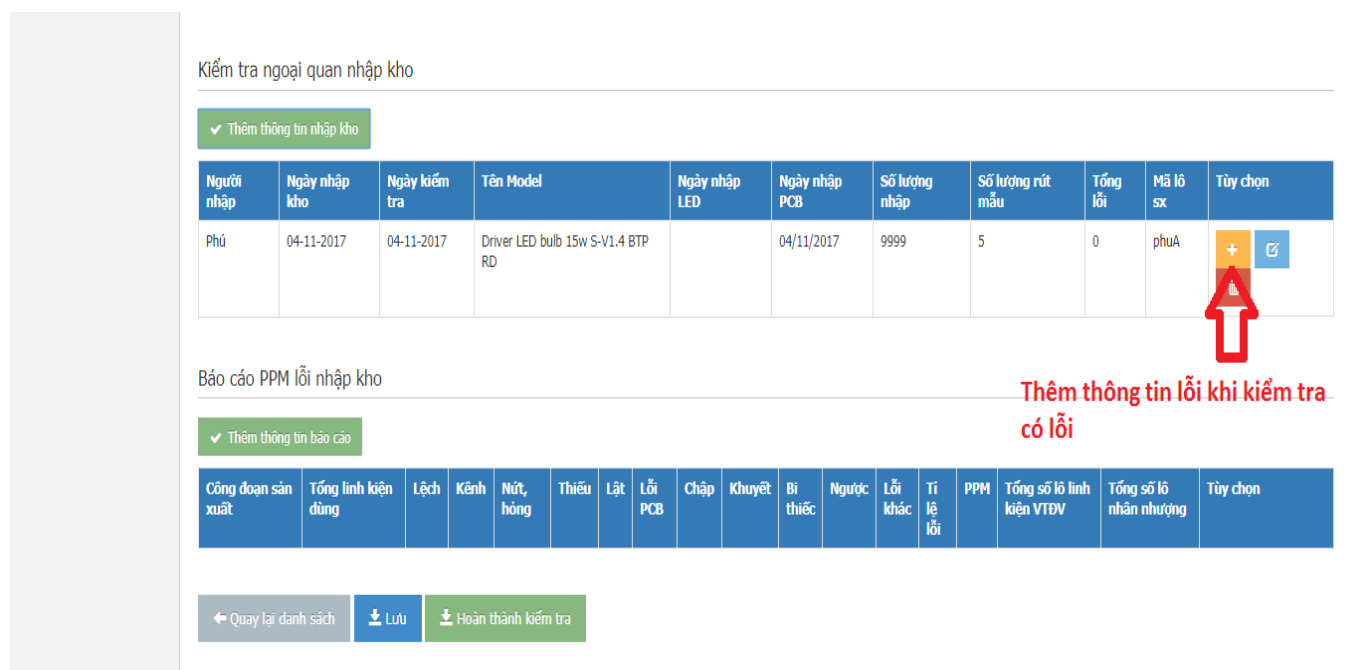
Kiểm tra ngoại quan nhập kho

✔ Thêm thông tin nhập kho

| Người nhập | Ngày nhập kho | Ngày kiểm tra | Tên Model | Ngày nhập LED | Ngày nhập PCB | Số lượng nhập | Số lượng rút mẫu | Tổng lỗi | Mã lô sx | Tùy chọn |
|---|---|---|---|---|---|---|---|---|---|---|
| Phú | 04-11-2017 | 04-11-2017 | Driver LED bulb 15w S-V1.4 BTP RD | | 04/11/2017 | 9999 | 5 | 0 | phuA | + |

Thêm thông tin lỗi khi kiểm tra có lỗi

Báo cáo PPM lỗi nhập kho

✔ Thêm thông tin báo cáo

| Công đoạn sản xuất | Tổng linh kiện dùng | Lệch | Kênh | Nứt, hỏng | Thiếu | Lật | Lỗi PCB | Chập | Khuyết | Bi thiếc | Ngược | Lỗi khác | Tỉ lệ lỗi | PPM | Tổng số lô linh kiện VTĐV | Tổng số lô nhân nhượng | Tùy chọn |
|---|---|---|---|---|---|---|---|---|---|---|---|---|---|---|---|---|---|

← Quay lại danh sách | Lưu | Hoàn thành kiểm tra